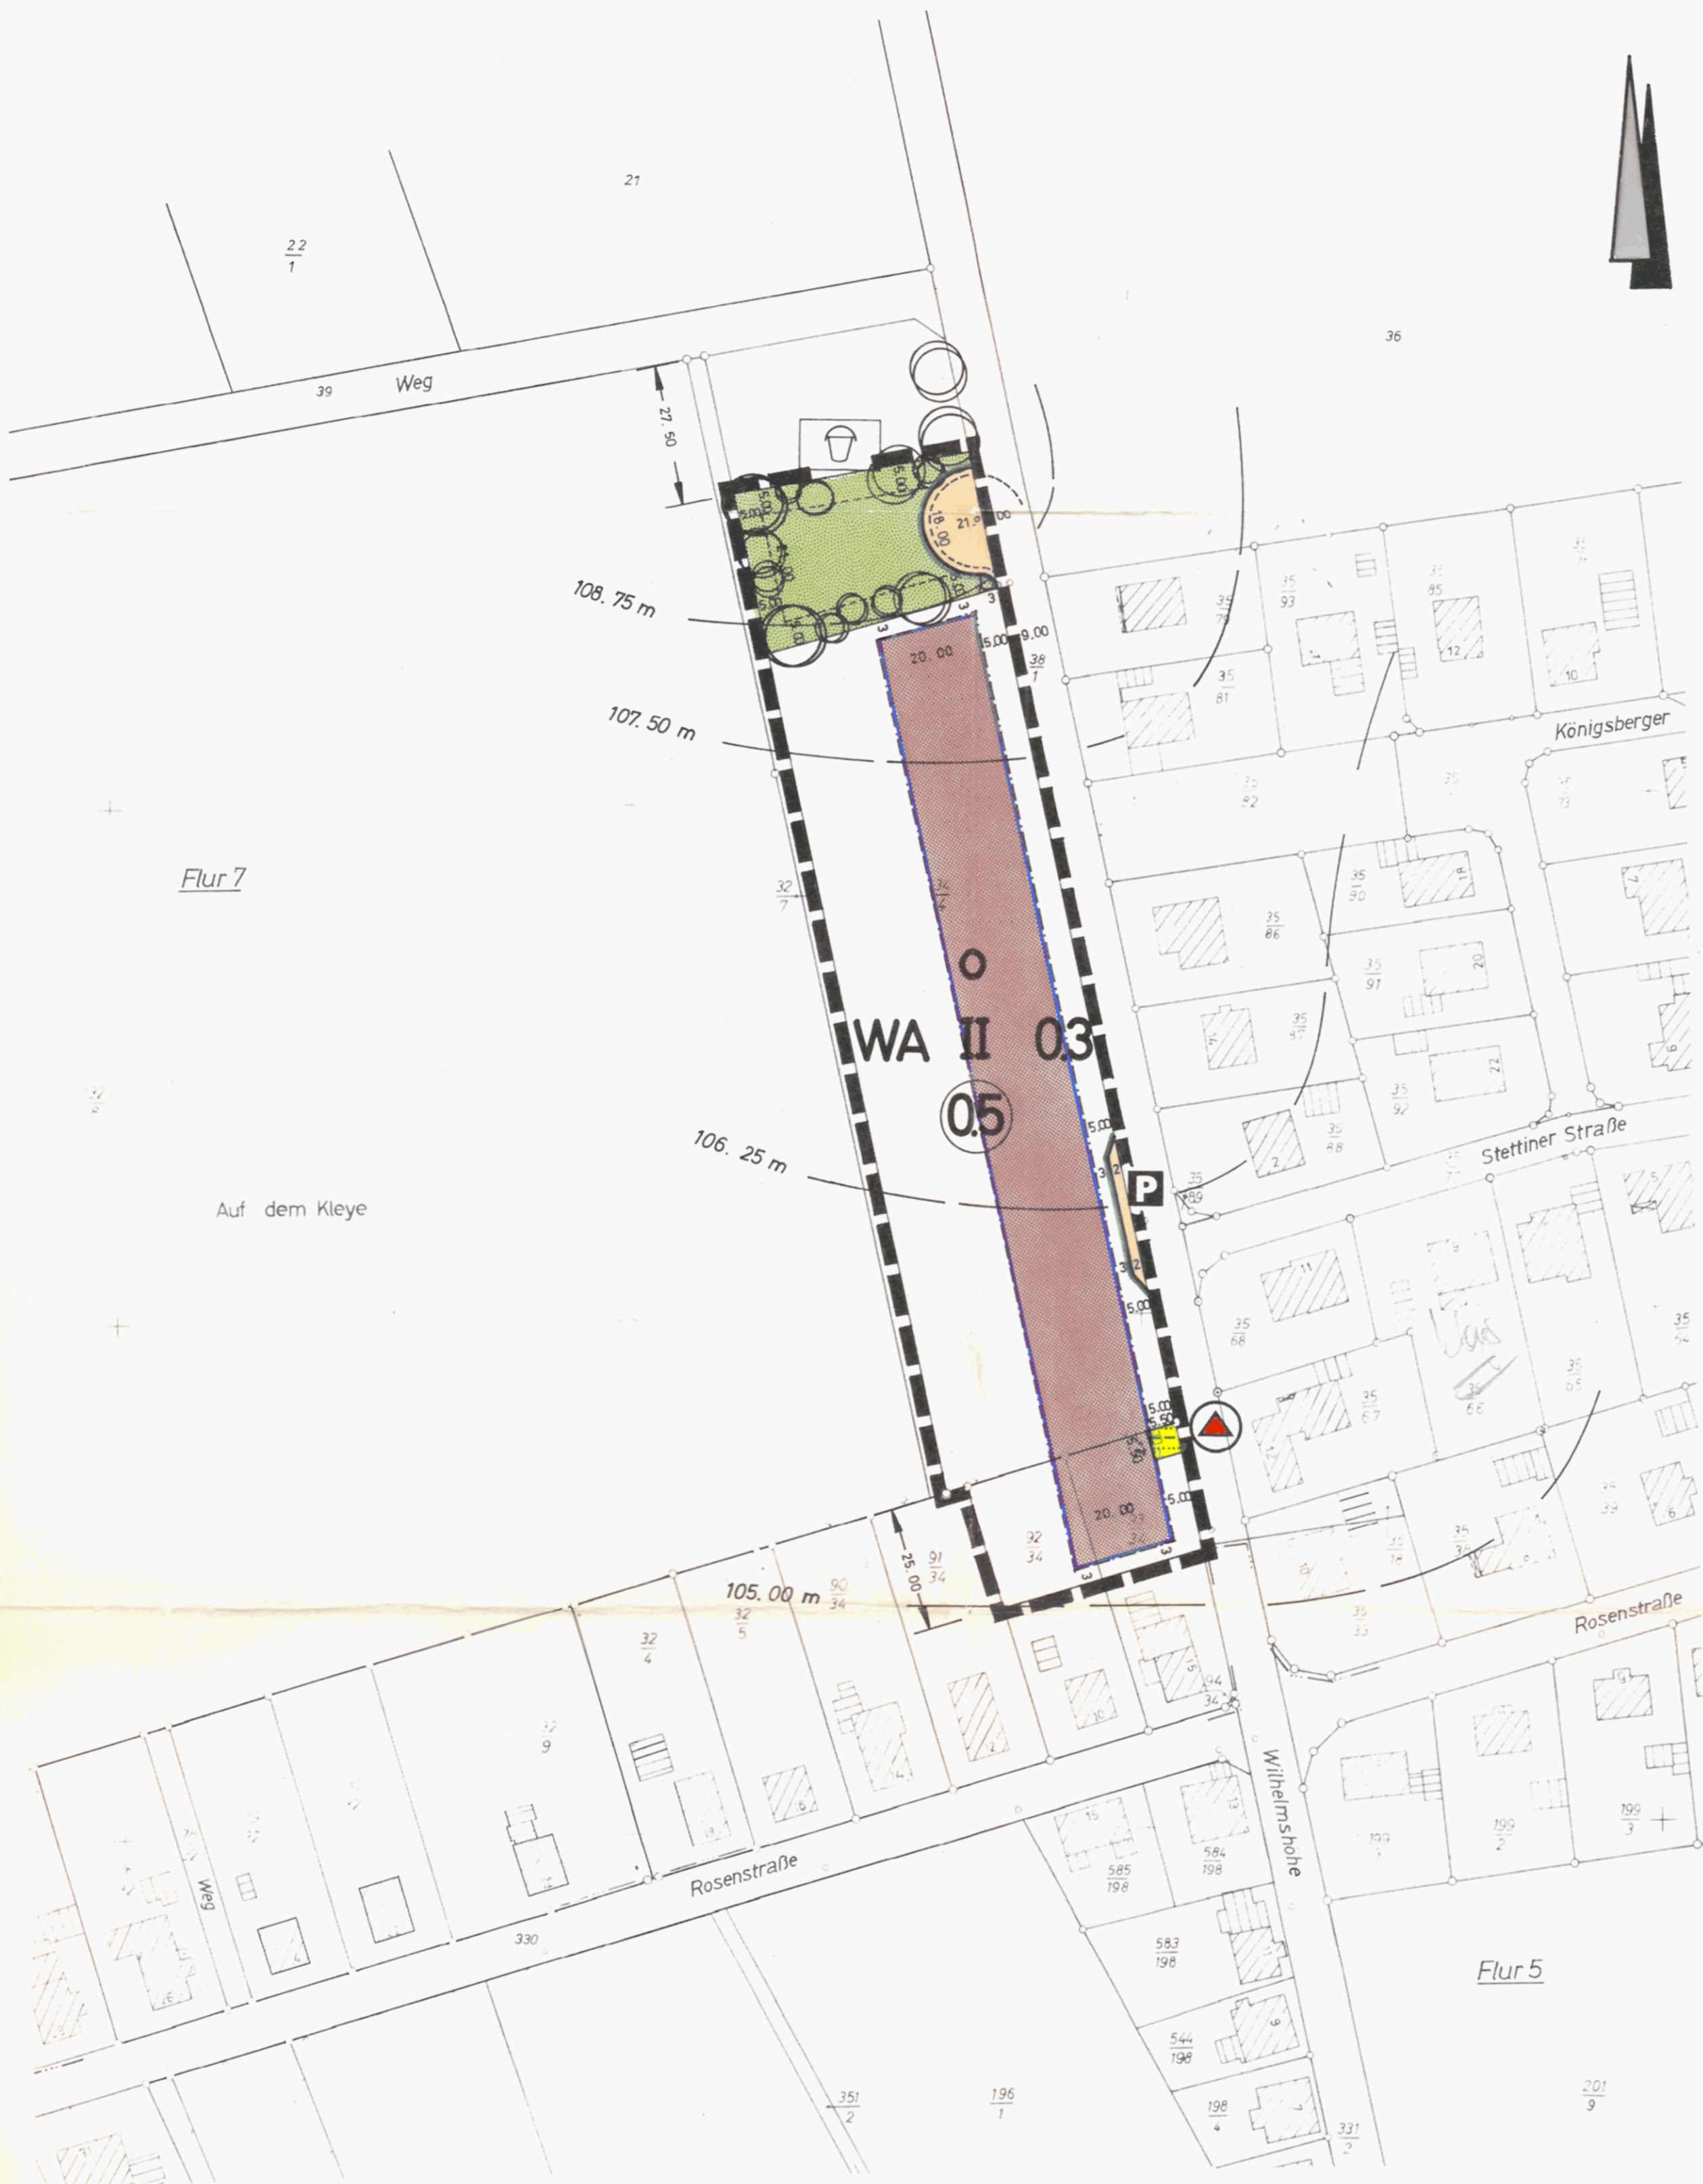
21

$\frac{22}{1}$

36

39 Weg

27.50

5.00
5.00
18.00
21.9
5.00

108.75 m

3
3
3
5.00
9.00
$\frac{38}{1}$
20.00

$\frac{35}{93}$
$\frac{35}{85}$
12
10
$\frac{35}{79}$
$\frac{35}{81}$

107.50 m

Königsberger

$\frac{35}{82}$

Flur 7

$\frac{32}{7}$

$\frac{35}{90}$
18
$\frac{35}{86}$
$\frac{35}{91}$
20
$\frac{35}{87}$
22

o
WA II 0.3
0.5

$\frac{35}{92}$
$\frac{35}{88}$
2

5.00

106.25 m

P

$\frac{35}{89}$

Stettiner Straße

Auf dem Kleye

5.00
11
$\frac{35}{68}$
$\frac{35}{67}$
$\frac{35}{66}$
$\frac{35}{65}$

5.00
5.50

5.00
20.00
3
3

$\frac{32}{34}$
25.00
$\frac{91}{34}$
$\frac{90}{34}$

105.00 m

$\frac{32}{5}$
$\frac{32}{4}$
$\frac{32}{9}$

15
$\frac{94}{34}$

$\frac{35}{33}$

Rosenstraße

Wilhelmshohe

10
15
13
$\frac{585}{198}$
$\frac{584}{198}$

$\frac{199}{2}$
$\frac{199}{3}$

Weg

Rosenstraße

330

$\frac{583}{198}$

Flur 5

$\frac{544}{198}$

$\frac{351}{2}$
$\frac{196}{1}$
$\frac{198}{4}$
$\frac{331}{2}$
$\frac{201}{9}$